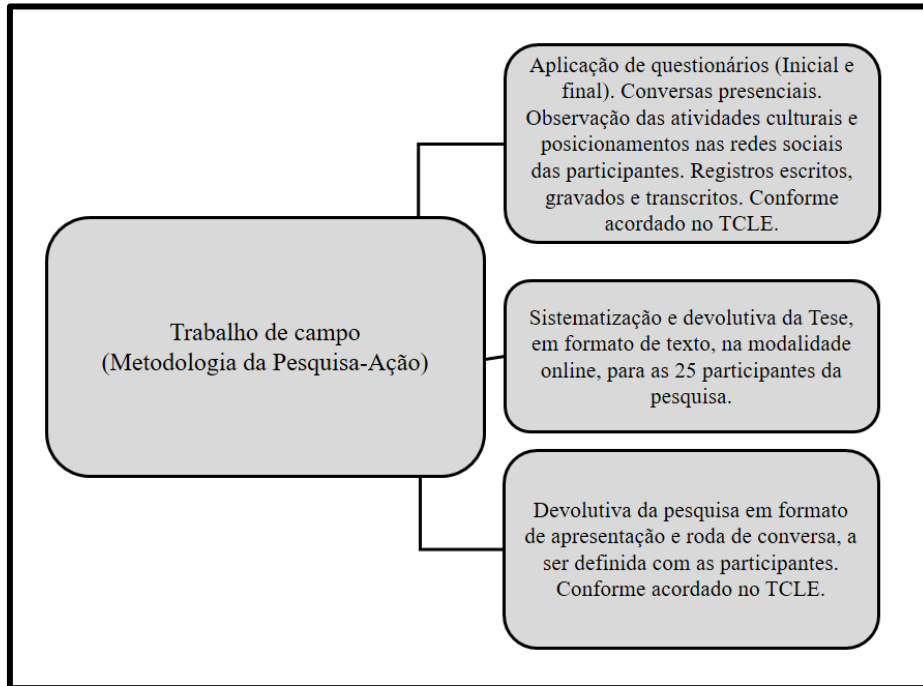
Trabalho de campo
(Metodologia da Pesquisa-Ação)

Aplicação de questionários (Inicial e final). Conversas presenciais. Observação das atividades culturais e posicionamentos nas redes sociais das participantes. Registros escritos, gravados e transcritos. Conforme acordado no TCLE.

Sistematização e devolutiva da Tese, em formato de texto, na modalidade online, para as 25 participantes da pesquisa.

Devolutiva da pesquisa em formato de apresentação e roda de conversa, a ser definida com as participantes. Conforme acordado no TCLE.